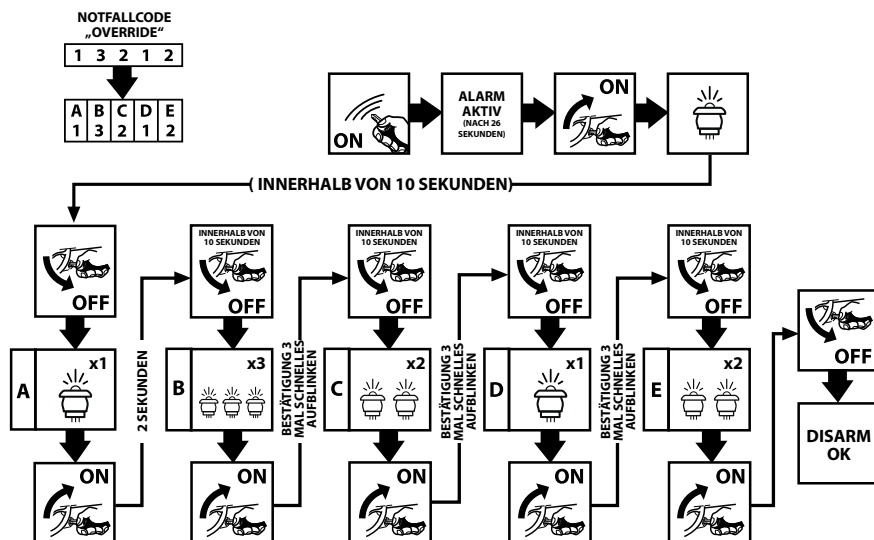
NOTFALLCODE „OVERRIDE"

| 1 | 3 | 2 | 1 | 2 |
|---|---|---|---|---|

| A | B | C | D | E |
|---|---|---|---|---|
| 1 | 3 | 2 | 1 | 2 |

ON

ALARM AKTIV (NACH 26 SEKUNDEN)

ON

(INNERHALB VON 10 SEKUNDEN)

OFF

A x1

ON

2 SEKUNDEN

INNERHALB VON 10 SEKUNDEN

OFF

B x3

ON

BESTÄTIGUNG 3 MAL SCHNELLES AUFBLINKEN

INNERHALB VON 10 SEKUNDEN

OFF

C x2

ON

BESTÄTIGUNG 3 MAL SCHNELLES AUFBLINKEN

INNERHALB VON 10 SEKUNDEN

OFF

D x1

ON

BESTÄTIGUNG 3 MAL SCHNELLES AUFBLINKEN

INNERHALB VON 10 SEKUNDEN

OFF

E x2

ON

OFF

DISARM OK